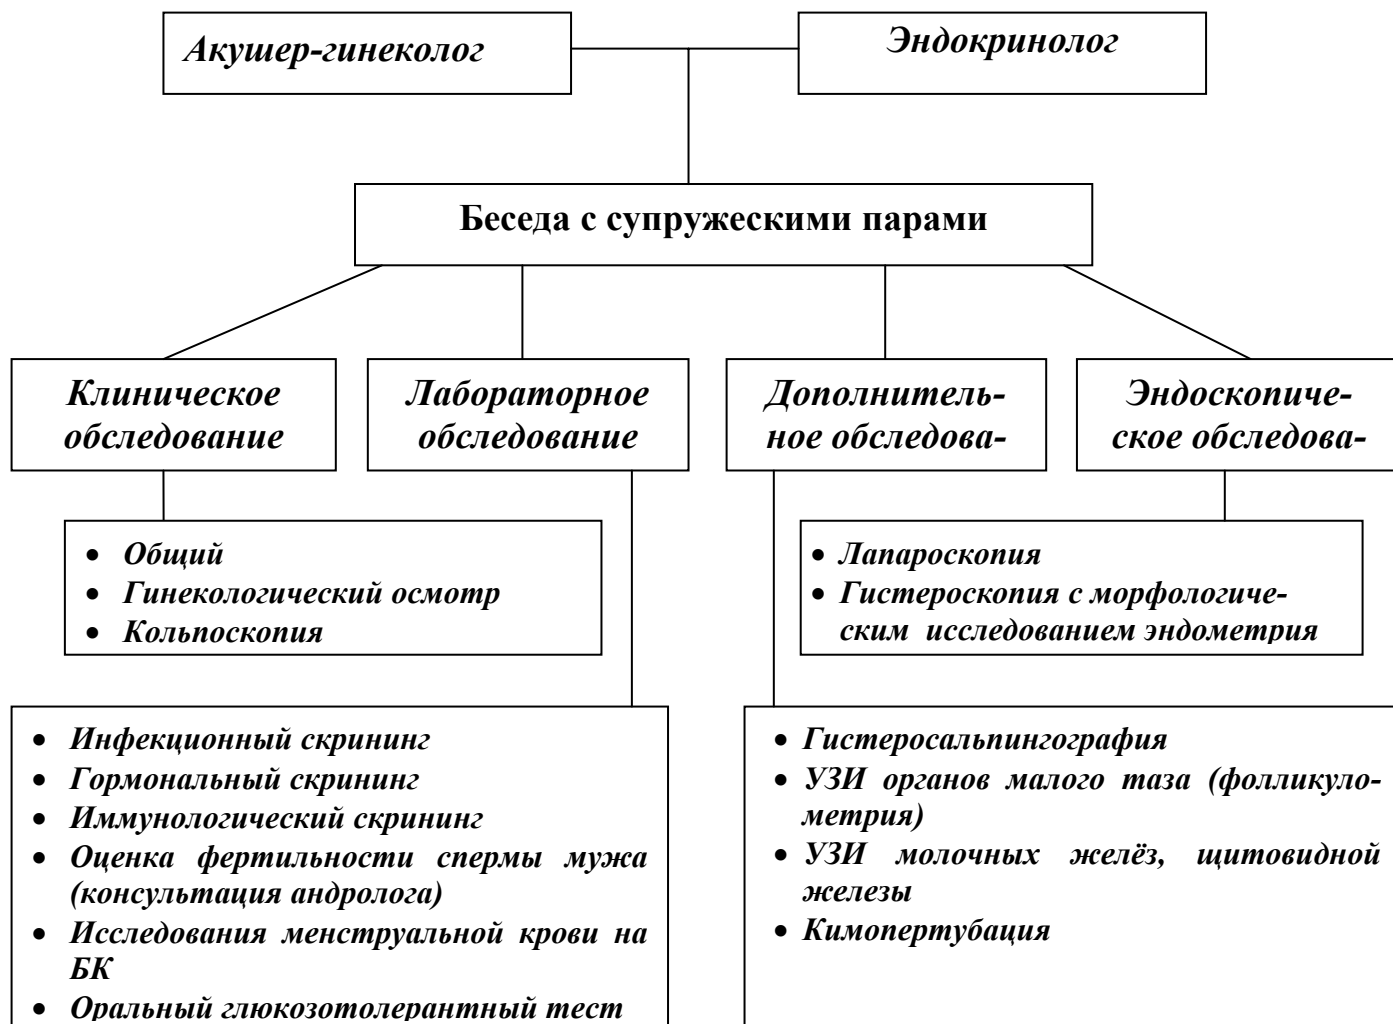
Акушер-гинеколог

Эндокринолог

Беседа с супружескими парами

Клиническое обследование

Лабораторное обследование

Дополнитель-ное обследова-

Эндоскопиче-ское обследова-

• Общий
• Гинекологический осмотр
• Кольпоскопия

• Лапароскопия
• Гистероскопия с морфологическим исследованием эндометрия

• Инфекционный скрининг
• Гормональный скрининг
• Иммунологический скрининг
• Оценка фертильности спермы мужа (консультация андролога)
• Исследования менструальной крови на БК
• Оральный глюкозотолерантный тест

• Гистеросальпингография
• УЗИ органов малого таза (фолликулометрия)
• УЗИ молочных желёз, щитовидной железы
• Кимопертубация